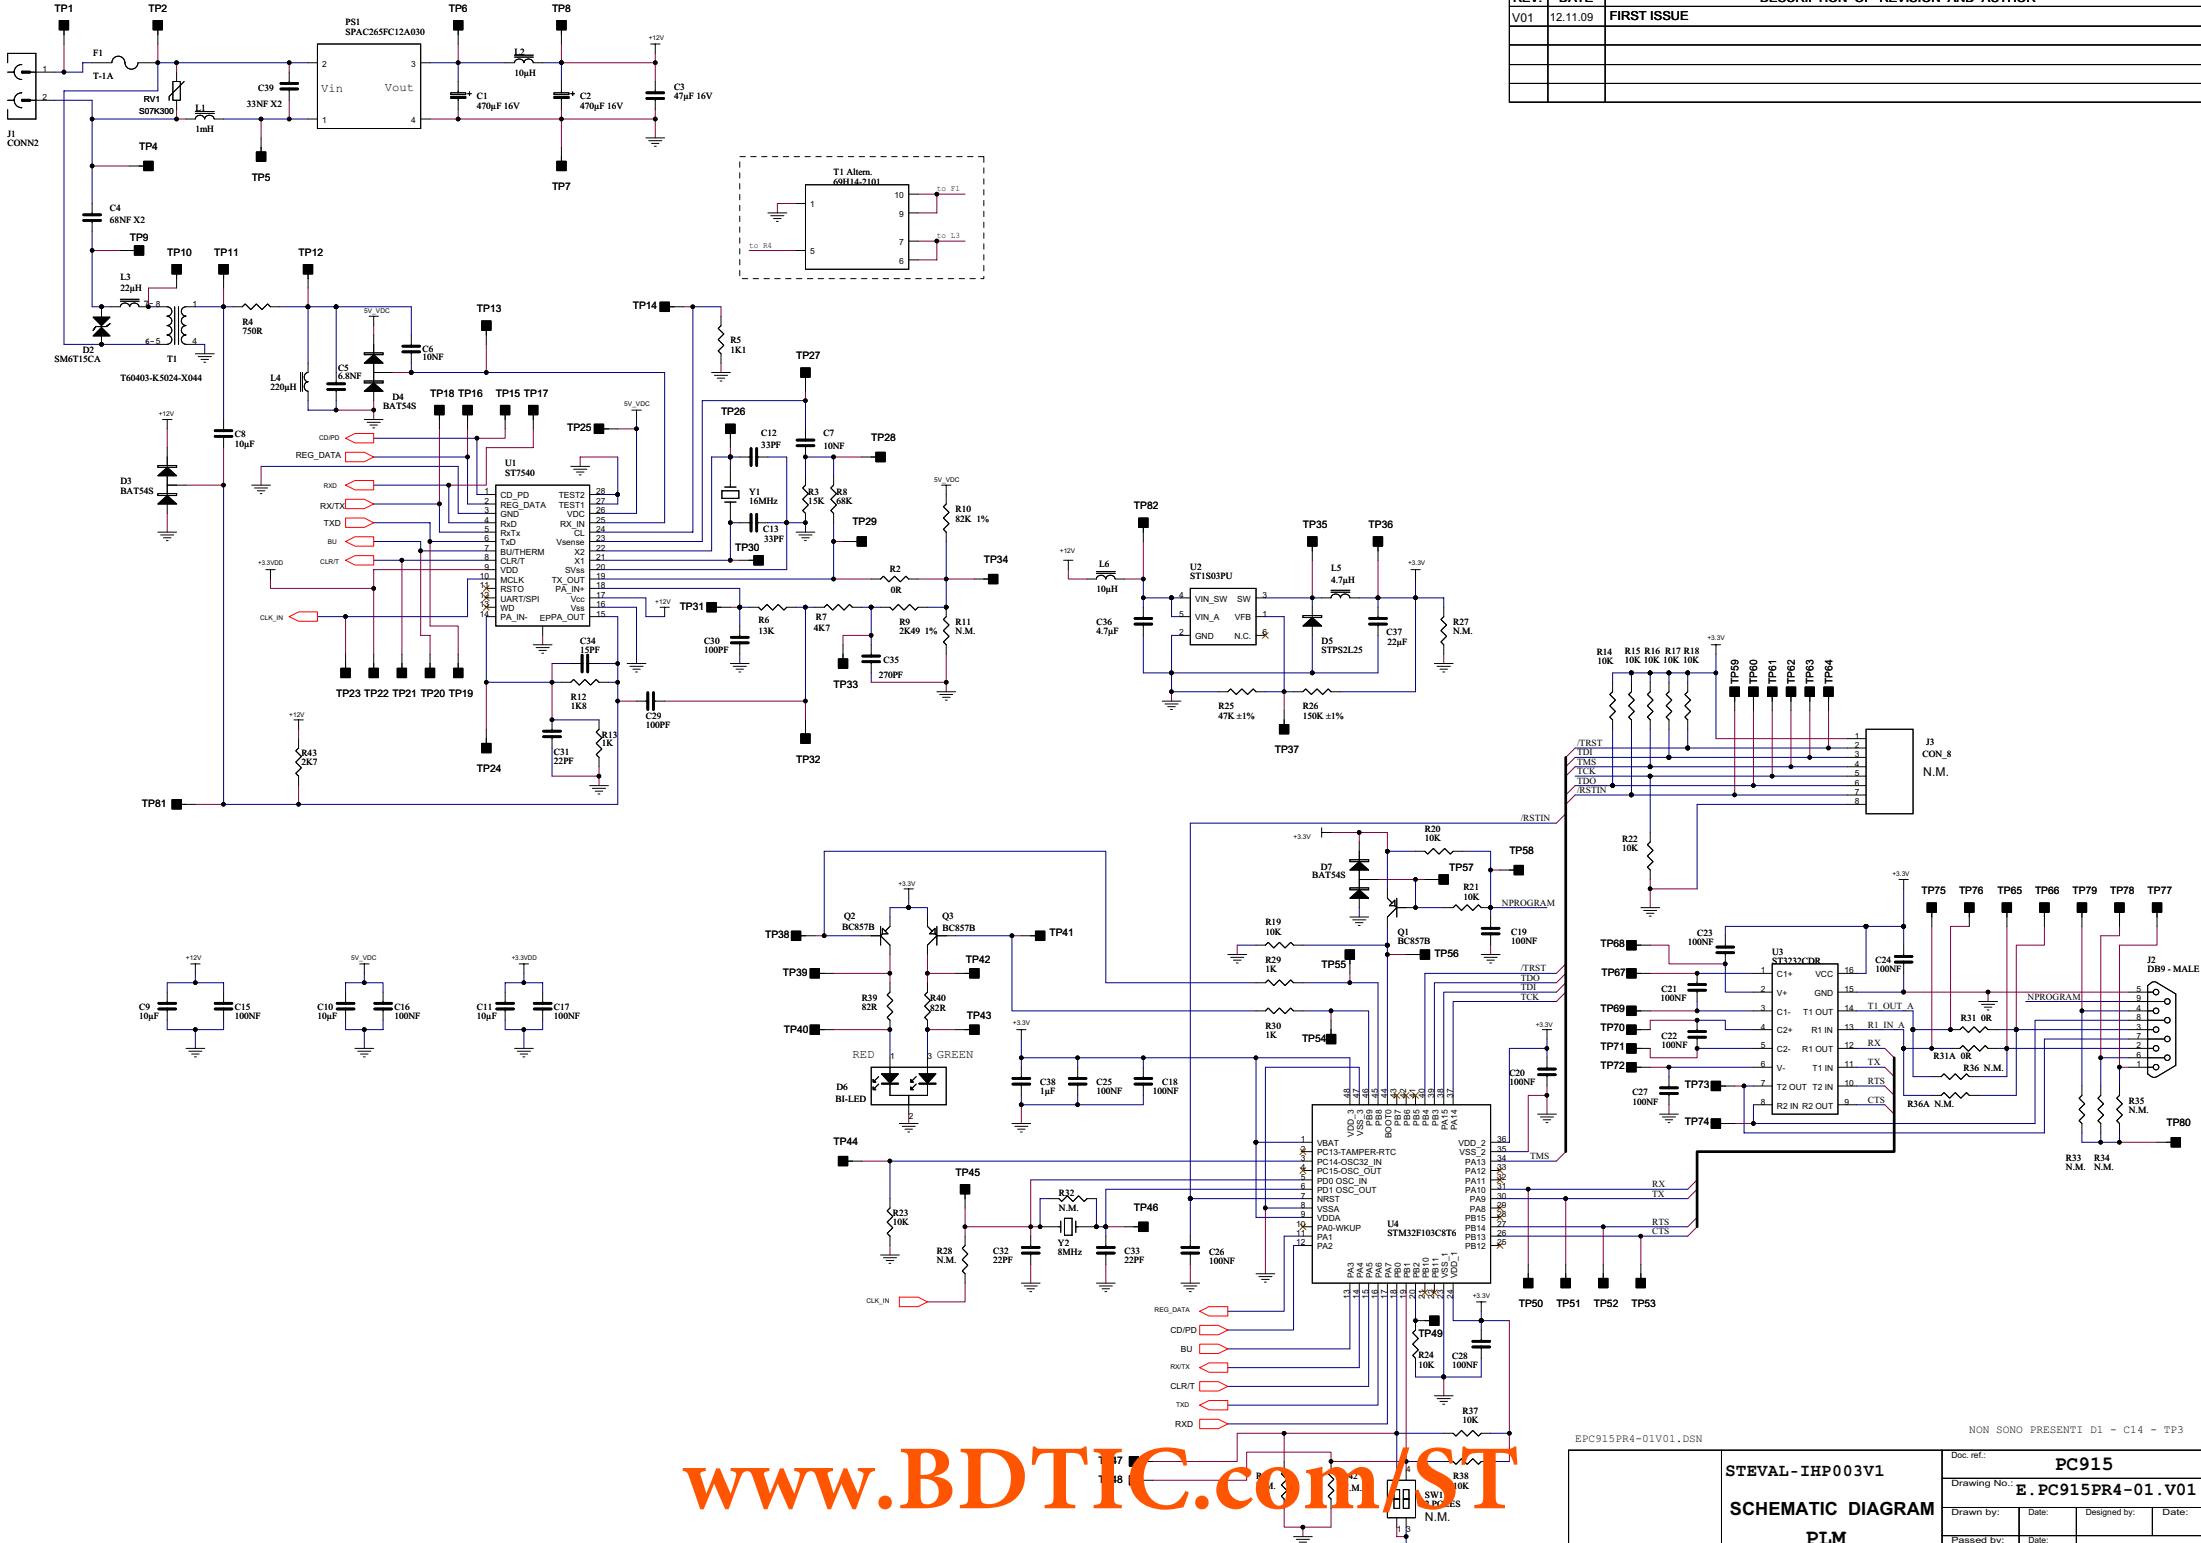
| REV. | DATE | DESCRIPTION OF REVISION AND AUTHOR |
|---|---|---|
| V01 | 12.11.09 | FIRST ISSUE |
| | | |
| | | |
| | | |
| | | |

TP1 TP2 TP6 TP8

PS1 SPAC265FC12A030

F1 T-1A

RV1 S07K300

L1 1mH

C39 33NF X2

Vin Vout

L2 10µH

C1 470µF 16V

C2 470µF 16V

+12V

C3 47µF 16V

J1 CONN2

TP4 TP5 TP7

T1 Altern. 69H14-2101

to F1

to R4

to L3

C4 68NF X2

TP9 TP10 TP11 TP12

L3 22µH

D2 SM6T15CA

T1 T60403-K5024-X044

R4 750R

5V_VDC

C6 10NF

C5 6.8NF

L4 220µH

D4 BAT54S

TP13 TP14

R5 1K1

TP27

+12V

C8 10µF

D3 BAT54S

TP18 TP16 TP15 TP17

5V_VDC

TP25 TP26

C12 33PF

C7 10NF

TP28

CD/PD

REG_DATA

RXD RX/TX TXD BU CLR/T

+3.3VDD

CLK_IN

U1 ST7540

CD_PD REG_DATA GND RxD RxTx TxD BU/THERM CLR/T VDD MCLK RSTO UART/SPI WD PA_IN-

TEST2 TEST1 VDC RX_IN CL Vsense X2 X1 SVss TX_OUT PA_IN+ Vcc Vss EPPA_OUT

Y1 16MHz

C13 33PF

TP30

R3 15K

R8 68K

TP29

5V_VDC

R10 82K 1%

R2 0R

TP34

+12V

TP31

R6 13K

R7 4K7

R9 2K49 1%

R11 N.M.

C30 100PF

C35 270PF

TP33

C34 15PF

R12 1K8

C29 100PF

C31 22PF

R13 1K

TP23 TP22 TP21 TP20 TP19

TP24 TP32

+12V

R43 2K7

TP81

+12V 5V_VDC +3.3VDD

C9 10µF C15 100NF C10 10µF C16 100NF C11 10µF C17 100NF

TP82

TP35 TP36

+12V

L6 10µH

U2 ST1S03PU

VIN_SW SW VIN_A VFB GND N.C.

L5 4.7µH

+3.3V

C36 4.7µF

D5 STPS2L25

C37 22µF

R27 N.M.

R25 47K ±1%

R26 150K ±1%

TP37

R14 10K R15 10K R16 10K R17 10K R18 10K

+3.3V

TP59 TP60 TP61 TP62 TP63 TP64

/TRST TDI TMS TCK TDO /RSTIN

J3 CON_8 N.M.

/RSTIN

R22 10K

+3.3V

R20 10K

TP58

D7 BAT54S

TP57

R21 10K

NPROGRAM

Q1 BC857B

TP56

C19 100NF

R19 10K

R29 1K

TP55

R30 1K

TP54

/TRST TDO TDI TCK

+3.3V

Q2 BC857B Q3 BC857B

TP38 TP41

TP39 TP42

R39 82R R40 82R

TP43

TP40

RED GREEN

D6 BI-LED

+3.3V

C38 1µF C25 100NF C18 100NF

+3.3V

C20 100NF

U4 STM32F103C8T6

VBAT PC13-TAMPER-RTC PC14-OSC32_IN PC15-OSC_OUT PD0 OSC_IN PD1 OSC_OUT NRST VSSA VDDA PA0-WKUP PA1 PA2

VDD_2 VSS_2 PA13 PA12 PA11 PA10 PA9 PA8 PB15 PB14 PB13 PB12

VDD_3 VSS_3 PB9 PB8 BOOT0 PB7 PB6 PB5 PB4 PB3 PA15 PA14

PA3 PA4 PA5 PA6 PA7 PB0 PB1 PB2 PB10 PB11 VSS_1 VDD_1

TMS

RX TX RTS CTS

TP44

TP45

R23 10K

R32 N.M.

TP46

R28 N.M.

C32 22PF

Y2 8MHz

C33 22PF

C26 100NF

CLK_IN

REG_DATA CD/PD BU RX/TX CLR/T TXD RXD

TP50 TP51 TP52 TP53

+3.3V

TP49

R24 10K

C28 100NF

R37 10K

R38 10K

SW1 2 POLES N.M.

TP68 TP67 TP69 TP70 TP71 TP72 TP73 TP74

C23 100NF

U3 ST3232CDR

C1+ V+ C1- C2+ C2- V- T2 OUT R2 IN VCC GND T1 OUT R1 IN R1 OUT T1 IN T2 IN R2 OUT

C21 100NF C22 100NF C27 100NF

+3.3V

C24 100NF

TP75 TP76 TP65 TP66 TP79 TP78 TP77

J2 DB9 - MALE

NPROGRAM

T1 OUT A R1 IN A RX TX RTS CTS

R31 0R R31A 0R R36 N.M. R36A N.M.

R35 N.M.

R33 N.M. R34 N.M.

TP80

NON SONO PRESENTI D1 - C14 - TP3

EPC915PR4-01V01.DSN

STEVAL-IHP003V1

SCHEMATIC DIAGRAM

PLM

Doc. ref.: PC915

Drawing No.: E.PC915PR4-01.V01

Drawn by: Date: Designed by: Date:

Passed by: Date:

www.BDTIC.com/ST